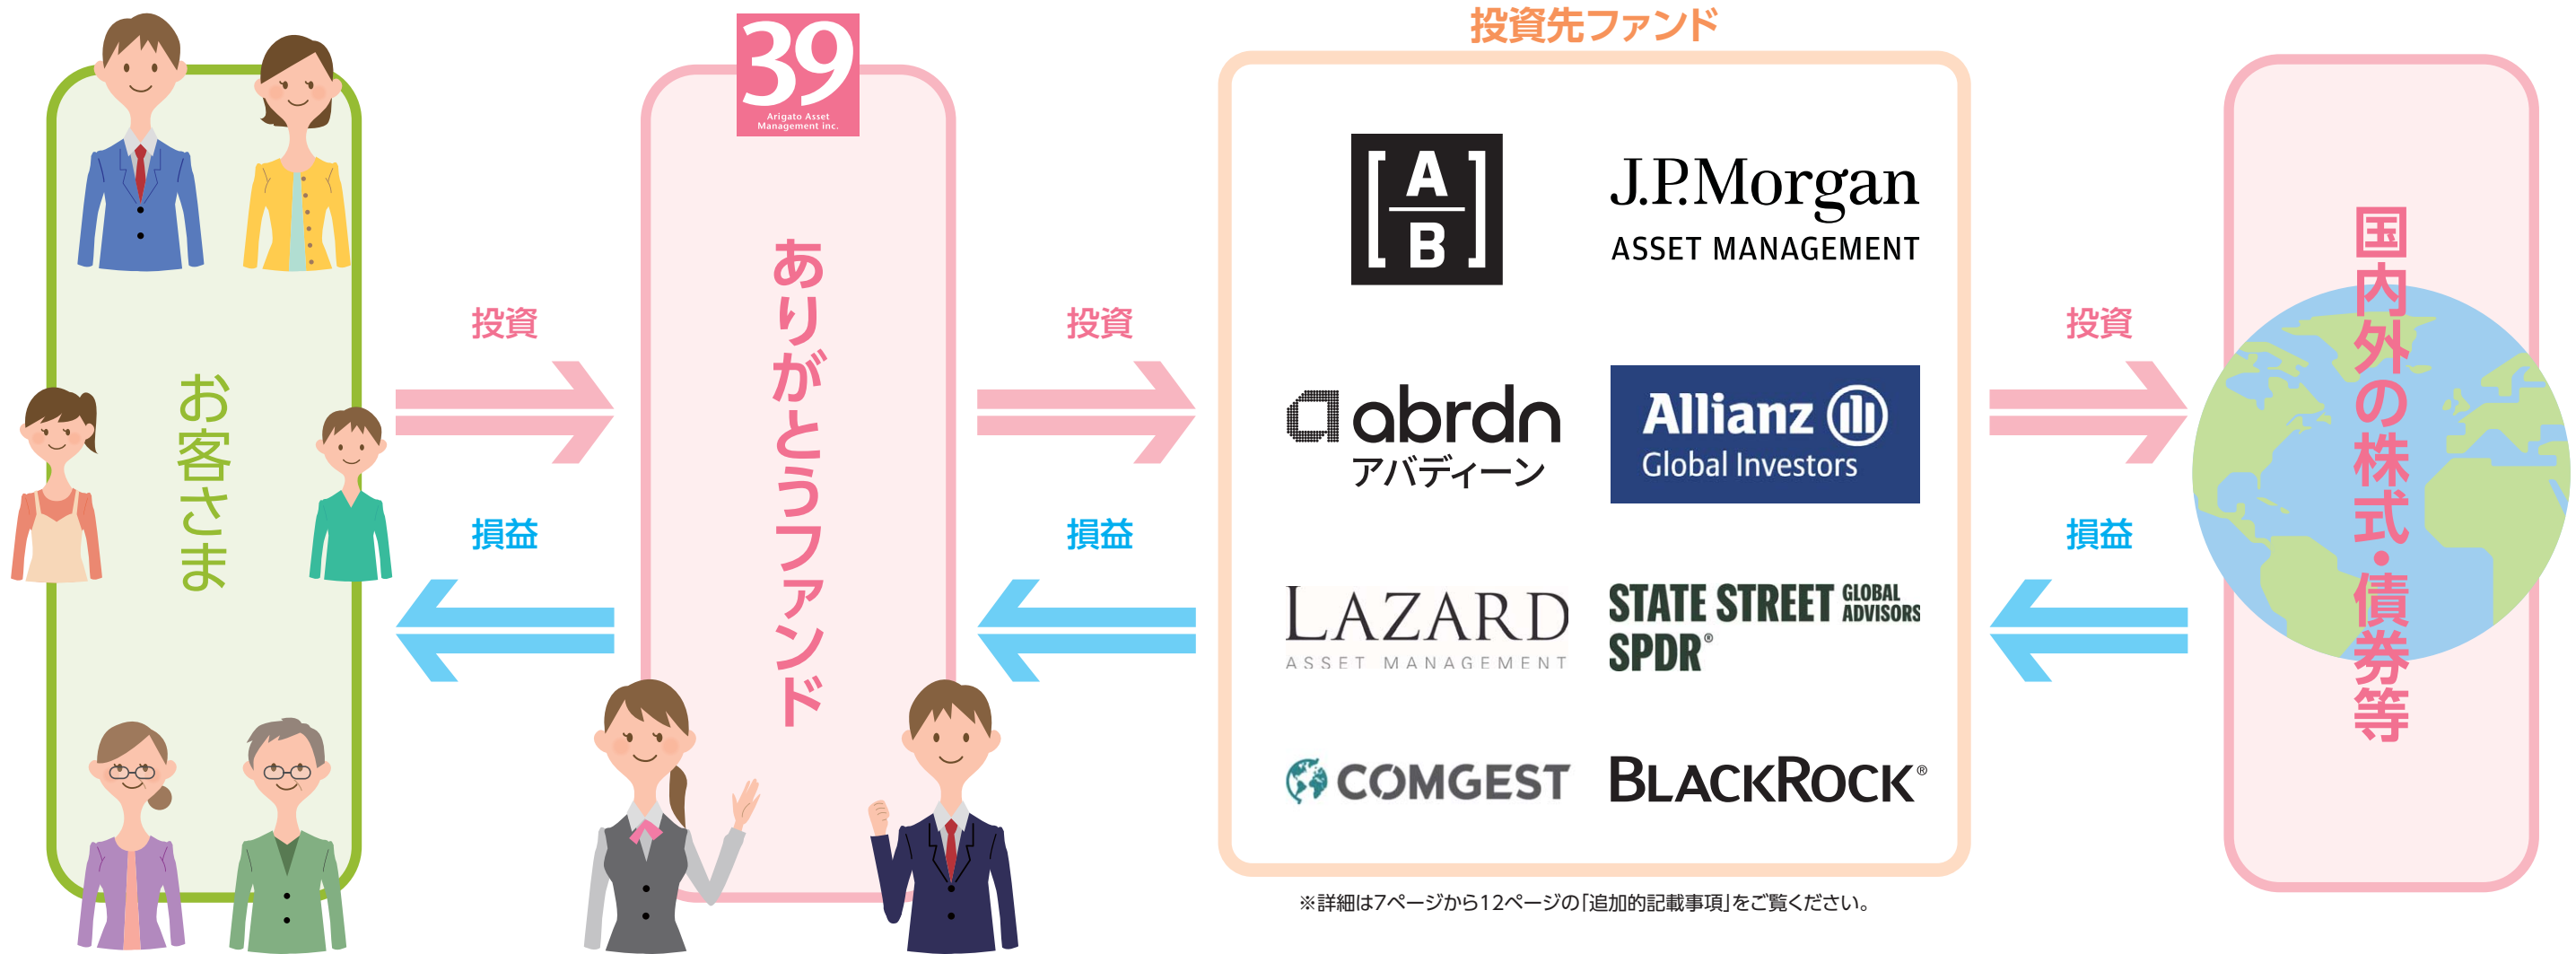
お客さま

投資

損益

39
Arigato Asset Management inc.

ありがとうファンド

投資

損益

投資先ファンド

A
B

J.P.Morgan
ASSET MANAGEMENT

abrdn
アバディーン

Allianz
Global Investors

LAZARD
ASSET MANAGEMENT

STATE STREET GLOBAL ADVISORS
SPDR®

COMGEST

BLACKROCK®

※詳細は7ページから12ページの「追加的記載事項」をご覧ください。

投資

損益

国内外の株式・債券等